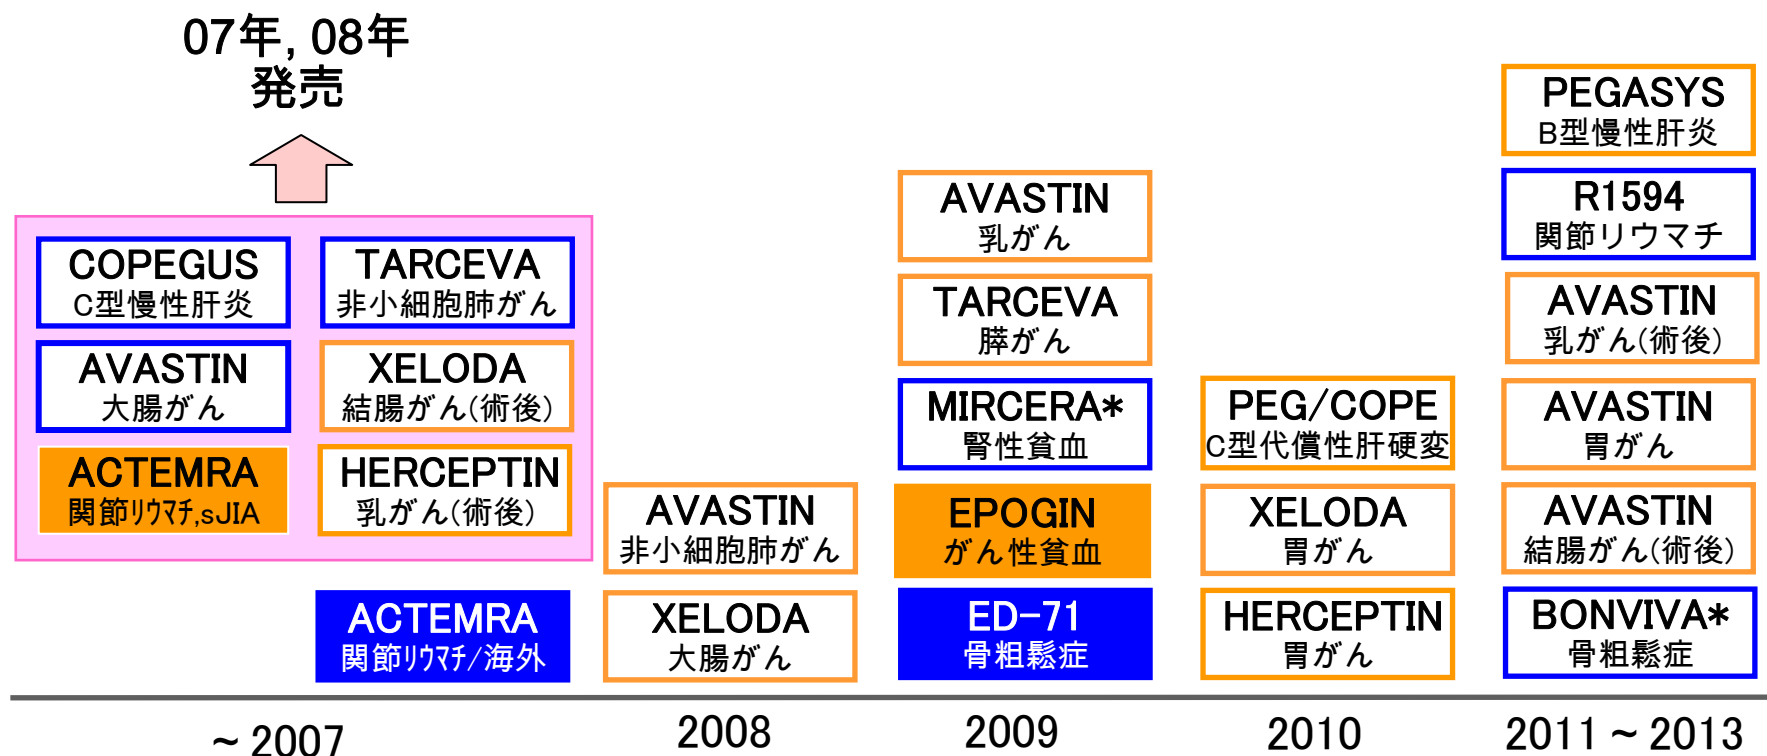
07年, 08年
発売

COPEGUS
C型慢性肝炎

TARCEVA
非小細胞肺がん

AVASTIN
大腸がん

XELODA
結腸がん(術後)

ACTEMRA
関節リウマチ,sJIA

HERCEPTIN
乳がん(術後)

ACTEMRA
関節リウマチ/海外

AVASTIN
非小細胞肺がん

XELODA
大腸がん

AVASTIN
乳がん

TARCEVA
膵がん

MIRCERA*
腎性貧血

EPOGIN
がん性貧血

ED-71
骨粗鬆症

PEG/COPE
C型代償性肝硬変

XELODA
胃がん

HERCEPTIN
胃がん

PEGASYS
B型慢性肝炎

R1594
関節リウマチ

AVASTIN
乳がん(術後)

AVASTIN
胃がん

AVASTIN
結腸がん(術後)

BONVIVA*
骨粗鬆症

~ 2007
2008
2009
2010
2011 ~ 2013